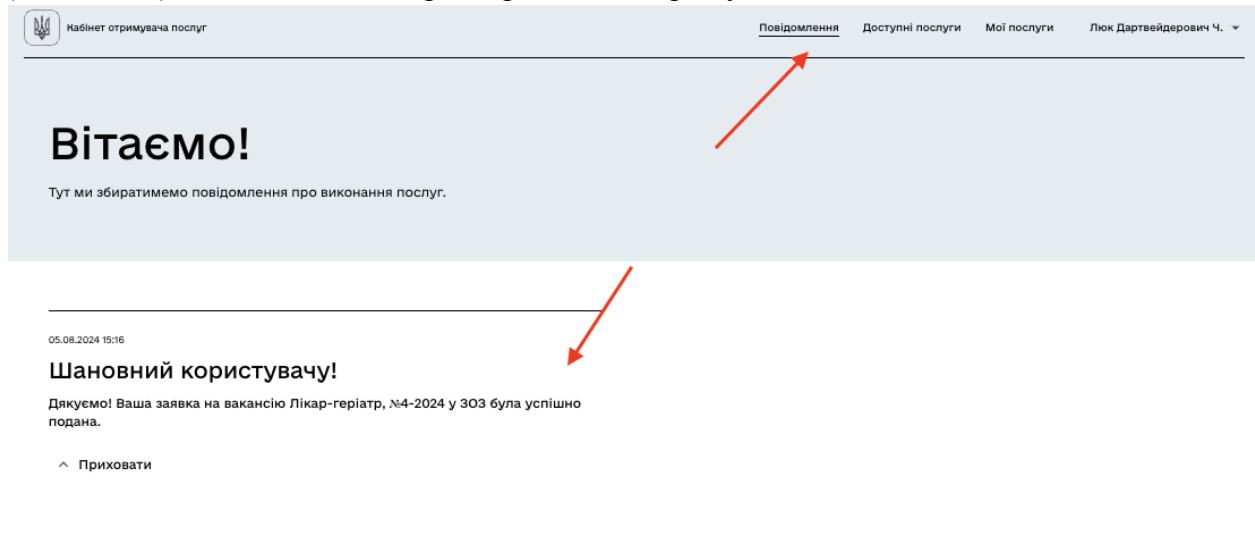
Кабінет отримувача послуг

Повідомлення Доступні послуги Мої послуги Люк Дартвейдерович Ч.

Вітаємо!

Тут ми збиратимемо повідомлення про виконання послуг.

05.08.2024 15:16

Шановний користувачу!

Дякуємо! Ваша заявка на вакансію Лікар-геріатр, №4-2024 у ЗОЗ була успішно подана.

Приховати